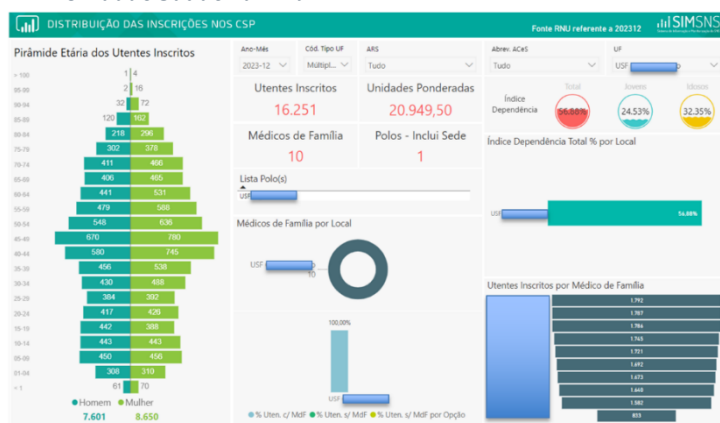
DISTRIBUIÇÃO DAS INSCRIÇÕES NOS CSP

Fonte RNU referente a 202312

SIMSNS

Pirâmide Etária dos Utentes Inscritos

| Idade | Homem | Mulher |
|---|---|---|
| > 100 | 1 | 4 |
| 95-99 | 2 | 16 |
| 90-94 | 32 | 72 |
| 85-89 | 120 | 162 |
| 80-84 | 218 | 296 |
| 75-79 | 302 | 378 |
| 70-74 | 411 | 466 |
| 65-69 | 406 | 465 |
| 60-64 | 441 | 531 |
| 55-59 | 479 | 588 |
| 50-54 | 548 | 636 |
| 45-49 | 670 | 780 |
| 40-44 | 580 | 745 |
| 35-39 | 456 | 538 |
| 30-34 | 430 | 488 |
| 25-29 | 384 | 392 |
| 20-24 | 417 | 426 |
| 15-19 | 442 | 388 |
| 10-14 | 443 | 443 |
| 05-09 | 450 | 456 |
| 01-04 | 308 | 310 |
| < 1 | 61 | 70 |

Homem Mulher
7.601 8.650

Ano-Mês
2023-12

Cód. Tipo UF
Multipl...

ARS
Tudo

Abrev. ACeS
Tudo

UF
USF

Utentes Inscritos
16.251

Unidades Ponderadas
20.949,50

Médicos de Família
10

Polos - Inclui Sede
1

Índice Dependência

Total
56.88%

Jovens
24.53%

Idosos
32.35%

Lista Polo(s)
USF

Índice Dependência Total % por Local
USF
56.88%

Médicos de Família por Local
USF
10

100,00%
USF

% Uten. c/ MdF % Uten. s/ MdF % Uten. s/ MdF por Opção

Utentes Inscritos por Médico de Família
1.792
1.787
1.786
1.765
1.721
1.692
1.673
1.640
1.582
813